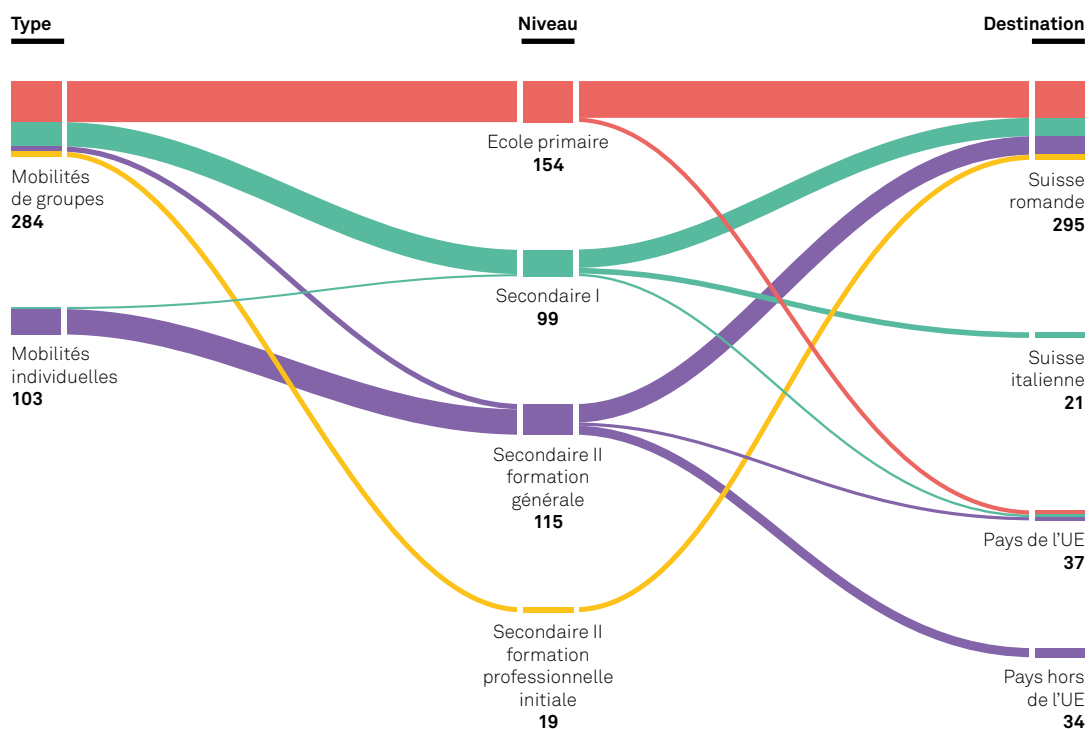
Type

Niveau

Destination

Mobilités de groupes
**284**

Mobilités individuelles
**103**

Ecole primaire
**154**

Secondaire I
**99**

Secondaire II formation générale
**115**

Secondaire II formation professionnelle initiale
**19**

Suisse romande
**295**

Suisse italienne
**21**

Pays de l'UE
**37**

Pays hors de l'UE
**34**